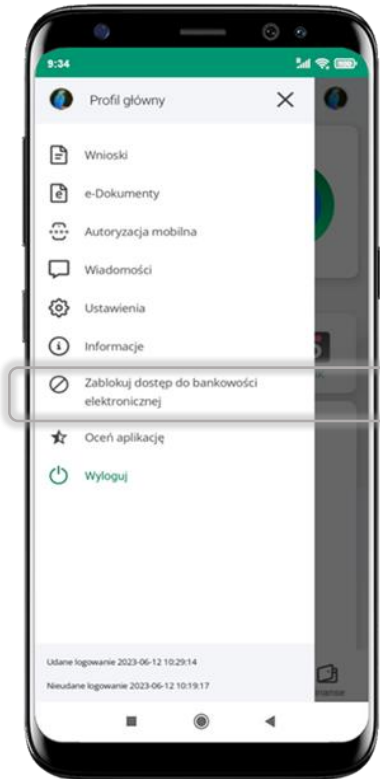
9:34

Profil główny

Wnioski

e-Dokumenty

Autoryzacja mobilna

Wiadomości

Ustawienia

Informacje

Zablokuj dostęp do bankowości elektronicznej

Oceń aplikację

Wyloguj

Udane logowanie 2023-06-12 10:29:14

Nieudane logowanie 2023-06-12 10:19:17